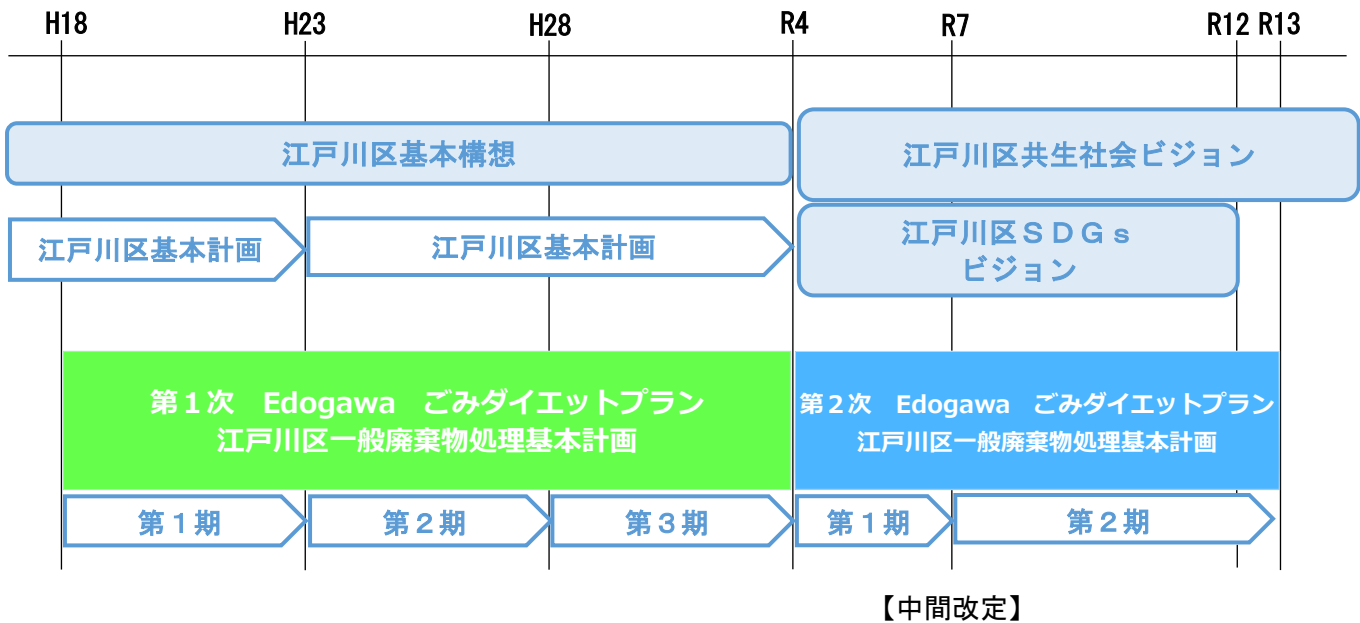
H18 H23 H28 R4 R7 R12 R13

江戸川区基本構想

江戸川区共生社会ビジョン

江戸川区基本計画

江戸川区基本計画

江戸川区ＳＤＧｓ ビジョン

第１次　Edogawa　ごみダイエットプラン
江戸川区一般廃棄物処理基本計画

第２次　Edogawa　ごみダイエットプラン
江戸川区一般廃棄物処理基本計画

第１期

第２期

第３期

第１期

第２期

【中間改定】